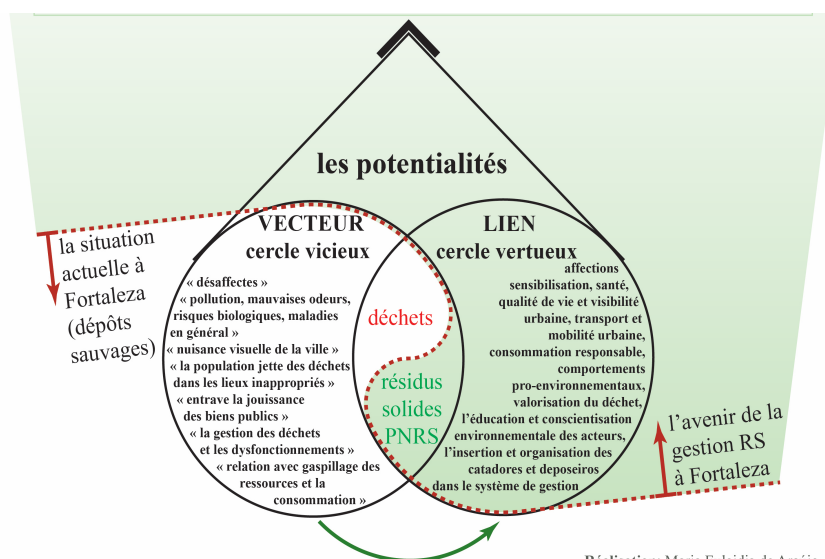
les potentialités

la situation actuelle à Fortaleza (dépôts sauvages)

VECTEUR
cercle vicieux

« désaffectes »
« pollution, mauvaises odeurs, risques biologiques, maladies en général »
« nuisance visuelle de la ville »
« la population jette des déchets dans les lieux inappropriés »
« entrave la jouissance des biens publics »
« la gestion des déchets et les dysfonctionnements »
« relation avec gaspillage des ressources et la consommation »

déchets

résidus solides PNRS

LIEN
cercle vertueux

affections
sensibilisation, santé, qualité de vie et visibilité urbaine, transport et mobilité urbaine, consommation responsable, comportements pro-environnementaux, valorisation du déchet, l'éducation et conscientisation environnementale des acteurs, l'insertion et organisation des catadores et deposeiros dans le système de gestion

l'avenir de la gestion RS à Fortaleza

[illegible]